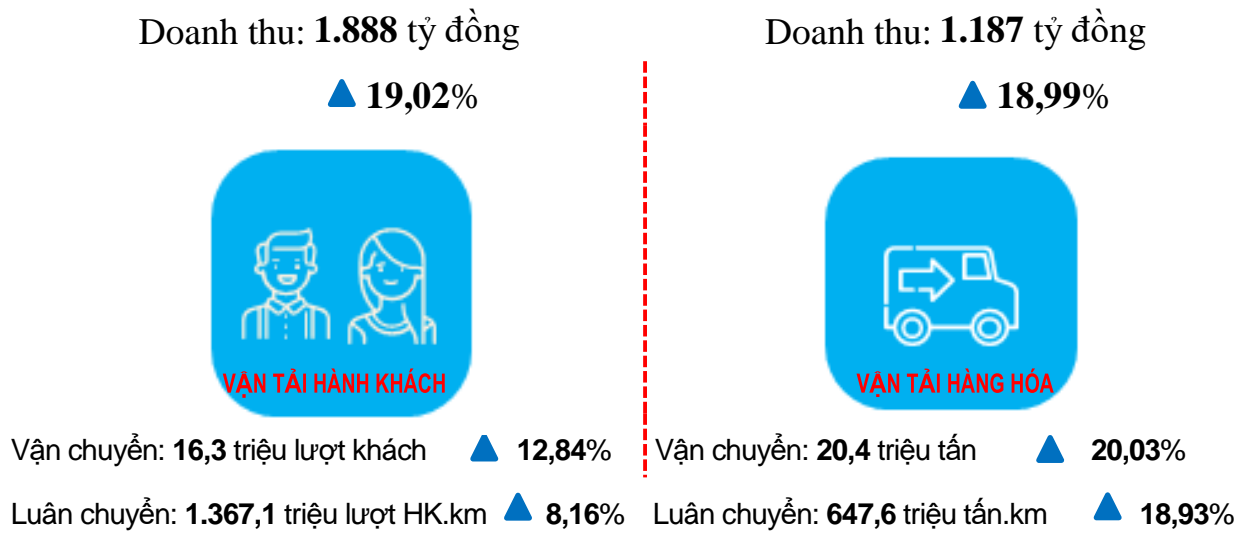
Doanh thu: **1.888** tỷ đồng

**19,02**%

VẬN TẢI HÀNH KHÁCH

Vận chuyển: **16,3** triệu lượt khách **12,84**%

Luân chuyển: **1.367,1** triệu lượt HK.km **8,16**%

Doanh thu: **1.187** tỷ đồng

**18,99**%

VẬN TẢI HÀNG HÓA

Vận chuyển: **20,4** triệu tấn **20,03**%

Luân chuyển: **647,6** triệu tấn.km **18,93**%